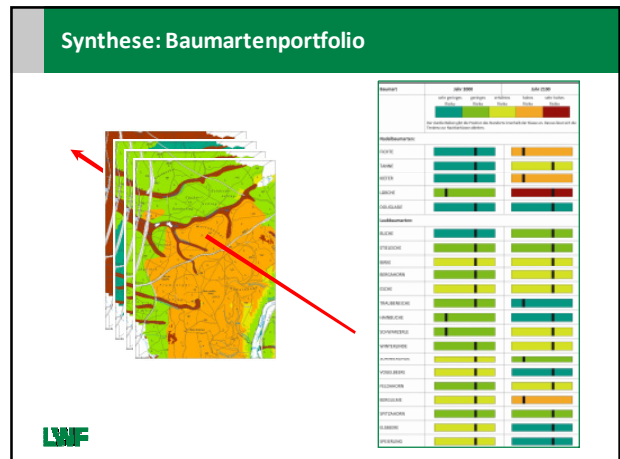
Synthese: Baumartenportfolio

Baumart | Jahr 2000 | Jahr 2100

sehr geringes Risiko | geringes Risiko | erhöhtes Risiko | hohes Risiko | sehr hohes Risiko

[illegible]

Nadelbaumarten

FICHTE

TANNE

KIEFER

LÄRCHE

DOUGLASIE

Laubbaumarten

BUCHE

STIELEICHE

BIRKE

BERGAHORN

ESCHE

TRAUBENEICHE

HAINBUCHE

SCHWARZPAPPEL

WINTERLINDE

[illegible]

VOGELBEERE

FELDAHORN

BERGULME

SPITZAHORN

ELSBEERE

SPEIERLING

LWF